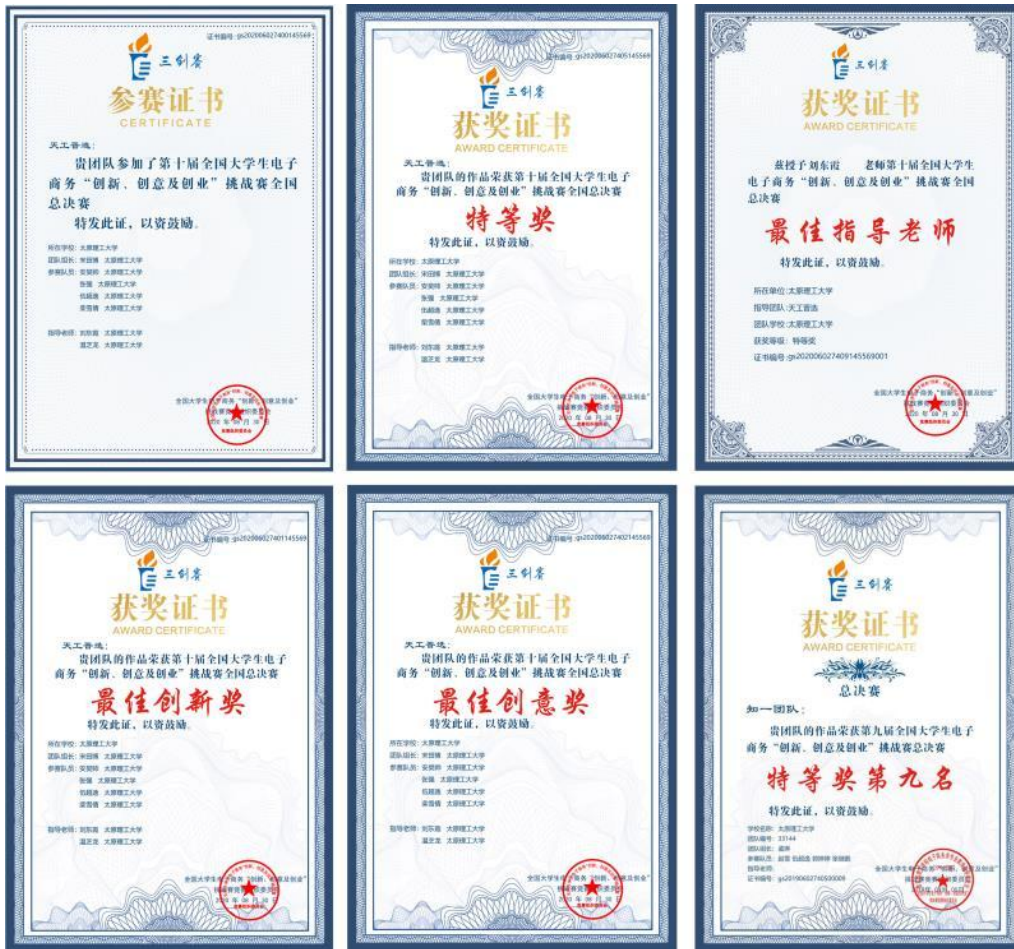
证书编号: gs20200602740145569

三创赛

参赛证书
CERTIFICATE

天工吾选:

贵团队参加了第十届全国大学生电子商务"创新、创意及创业"挑战赛全国总决赛

特发此证, 以资鼓励。

所在学校: 太原理工大学
团队队长: 宋回博 太原理工大学
参赛队员: 安斐师 太原理工大学
张强 太原理工大学
伍超逸 太原理工大学
梁雪香 太原理工大学

指导老师: 刘东霞 太原理工大学
温芝龙 太原理工大学

全国大学生电子商务"创新、创意及创业"挑战赛竞赛组织委员会
2020年09月30日

证书编号: gs20200602740514556

三创赛

获奖证书
AWARD CERTIFICATE

天工吾选:

贵团队的作品荣获第十届全国大学生电子商务"创新、创意及创业"挑战赛全国总决赛

特等奖

特发此证, 以资鼓励。

所在学校: 太原理工大学
团队队长: 宋回博 太原理工大学
参赛队员: 安斐师 太原理工大学
张强 太原理工大学
伍超逸 太原理工大学
梁雪香 太原理工大学

指导老师: 刘东霞 太原理工大学
温芝龙 太原理工大学

全国大学生电子商务"创新、创意及创业"挑战赛竞赛组织委员会
2020年09月30日

三创赛

获奖证书
AWARD CERTIFICATE

兹授予刘东霞 老师第十届全国大学生电子商务"创新、创意及创业"挑战赛全国总决赛

最佳指导老师

特发此证, 以资鼓励。

所在单位: 太原理工大学
指导团队: 天工吾选
团队学校: 太原理工大学
获奖等级: 特等奖
证书编号: gs20200602740914556900​1

全国大学生电子商务"创新、创意及创业"挑战赛竞赛组织委员会
2020年09月30日

证书编号: gs20200602711145569

三创赛

获奖证书
AWARD CERTIFICATE

天工吾选:

贵团队的作品荣获第十届全国大学生电子商务"创新、创意及创业"挑战赛全国总决赛

最佳创新奖

特发此证, 以资鼓励。

所在学校: 太原理工大学
团队队长: 宋回博 太原理工大学
参赛队员: 安斐师 太原理工大学
张强 太原理工大学
伍超逸 太原理工大学
梁雪香 太原理工大学

指导老师: 刘东霞 太原理工大学
温芝龙 太原理工大学

全国大学生电子商务"创新、创意及创业"挑战赛竞赛组织委员会
2020年09月30日

证书编号: gs20200602740214556

三创赛

获奖证书
AWARD CERTIFICATE

天工吾选:

贵团队的作品荣获第十届全国大学生电子商务"创新、创意及创业"挑战赛全国总决赛

最佳创意奖

特发此证, 以资鼓励。

所在学校: 太原理工大学
团队队长: 宋回博 太原理工大学
参赛队员: 安斐师 太原理工大学
张强 太原理工大学
伍超逸 太原理工大学
梁雪香 太原理工大学

指导老师: 刘东霞 太原理工大学
温芝龙 太原理工大学

全国大学生电子商务"创新、创意及创业"挑战赛竞赛组织委员会
2020年09月30日

三创赛

获奖证书
AWARD CERTIFICATE

总决赛

知一团队:

贵团队的作品荣获第九届全国大学生电子商务"创新、创意及创业"挑战赛总决赛

特等奖第九名

特发此证, 以资鼓励。

学校名称: 太原理工大学
团队编号: 33144
团队组长: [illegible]
参赛队员: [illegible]
指导老师: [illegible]
证书编号: gs20190602740530009

全国大学生电子商务"创新、创意及创业"挑战赛竞赛组织委员会
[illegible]